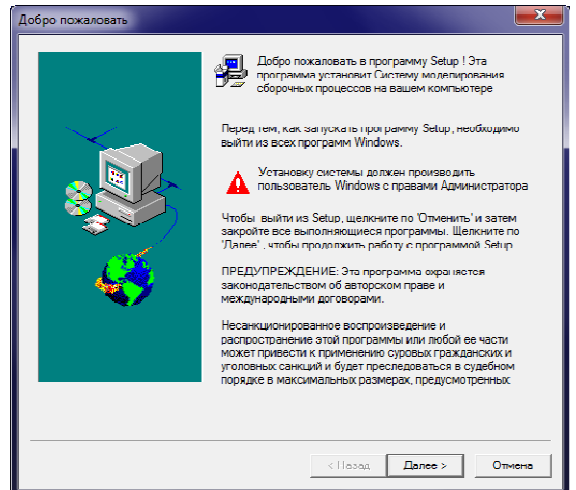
Добро пожаловать

Добро пожаловать в программу Setup ! Эта программа установит Систему моделирования сборочных процессов на вашем компьютере

Перед тем, как запускать программу Setup, необходимо выйти из всех программ Windows.

Установку системы должен производить пользователь Windows с правами Администратора

Чтобы выйти из Setup, щелкните по 'Отменить' и затем закройте все выполняющиеся программы. Щелкните по 'Далее' , чтобы продолжить работу с программой Setup

ПРЕДУПРЕЖДЕНИЕ: Эта программа охраняется законодательством об авторском праве и международными договорами.

Несанкционированное воспроизведение и распространение этой программы или любой ее части может привести к применению суровых гражданских и уголовных санкций и будет преследоваться в судебном порядке в максимальных размерах, предусмотренных

< Назад
Далее >
Отмена